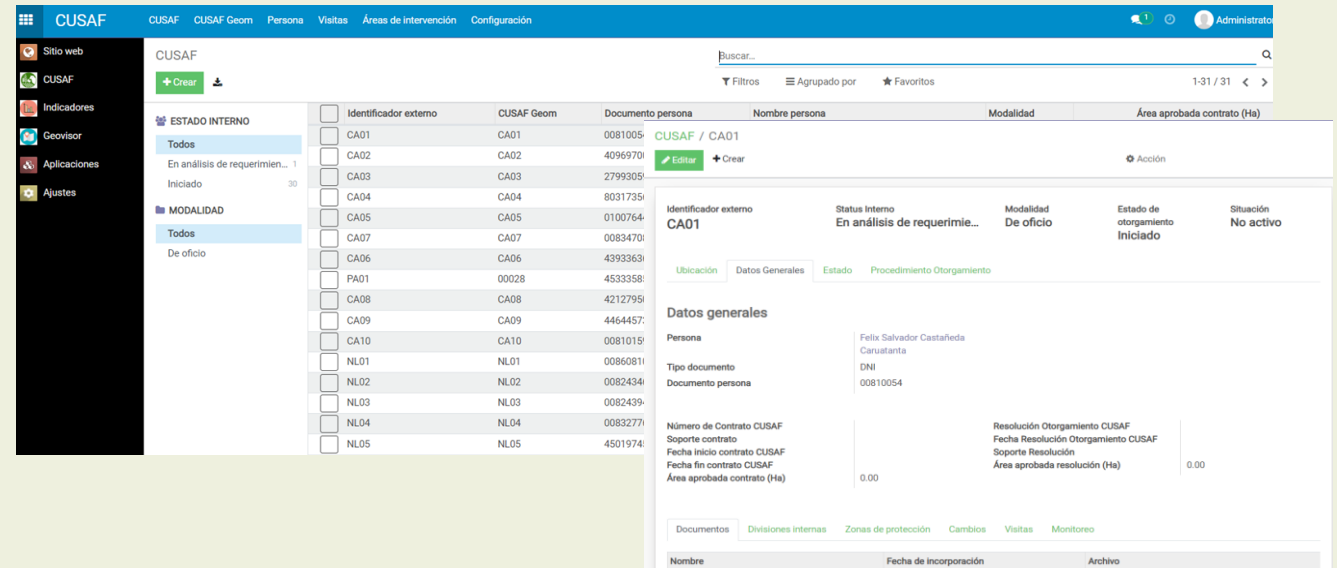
CUSAF CUSAF CUSAF Geom Persona Visitas Áreas de intervención Configuración

1 Administrator

Sitio web
CUSAF
Indicadores
Geovisor
Aplicaciones
Ajustes

CUSAF
+ Crear

Buscar...
Filtros Agrupado por Favoritos 1-31 / 31

ESTADO INTERNO
Todos
En análisis de requerimien... 1
Iniciado 30

MODALIDAD
Todos
De oficio

| Identificador externo | CUSAF Geom | Documento persona | Nombre persona | Modalidad | Área aprobada contrato (Ha) |
|---|---|---|---|---|---|
| CA01 | CA01 | 0081005 | | | |
| CA02 | CA02 | 4096970 | | | |
| CA03 | CA03 | 2799305 | | | |
| CA04 | CA04 | 8031735 | | | |
| CA05 | CA05 | 0100764 | | | |
| CA07 | CA07 | 0083470 | | | |
| CA06 | CA06 | 4393363 | | | |
| PA01 | 00028 | 4533358 | | | |
| CA08 | CA08 | 4212795 | | | |
| CA09 | CA09 | 4464457 | | | |
| CA10 | CA10 | 0081015 | | | |
| NL01 | NL01 | 0086081 | | | |
| NL02 | NL02 | 0082434 | | | |
| NL03 | NL03 | 0082439 | | | |
| NL04 | NL04 | 0083277 | | | |
| NL05 | NL05 | 4501974 | | | |

CUSAF / CA01
Editar + Crear Acción

Identificador externo
CA01
Status Interno
En análisis de requerimie...
Modalidad
De oficio
Estado de otorgamiento
Iniciado
Situación
No activo

Ubicación Datos Generales Estado Procedimiento Otorgamiento

Datos generales

Persona Felix Salvador Castañeda Caruatanta
Tipo documento DNI
Documento persona 00810054

Número de Contrato CUSAF
Soporte contrato
Fecha inicio contrato CUSAF
Fecha fin contrato CUSAF
Área aprobada contrato (Ha) 0.00

Resolución Otorgamiento CUSAF
Fecha Resolución Otorgamiento CUSAF
Soporte Resolución
Área aprobada resolución (Ha) 0.00

Documentos Divisiones internas Zonas de protección Cambios Visitas Monitoreo

| Nombre | Fecha de incorporación | Archivo |
|---|---|---|